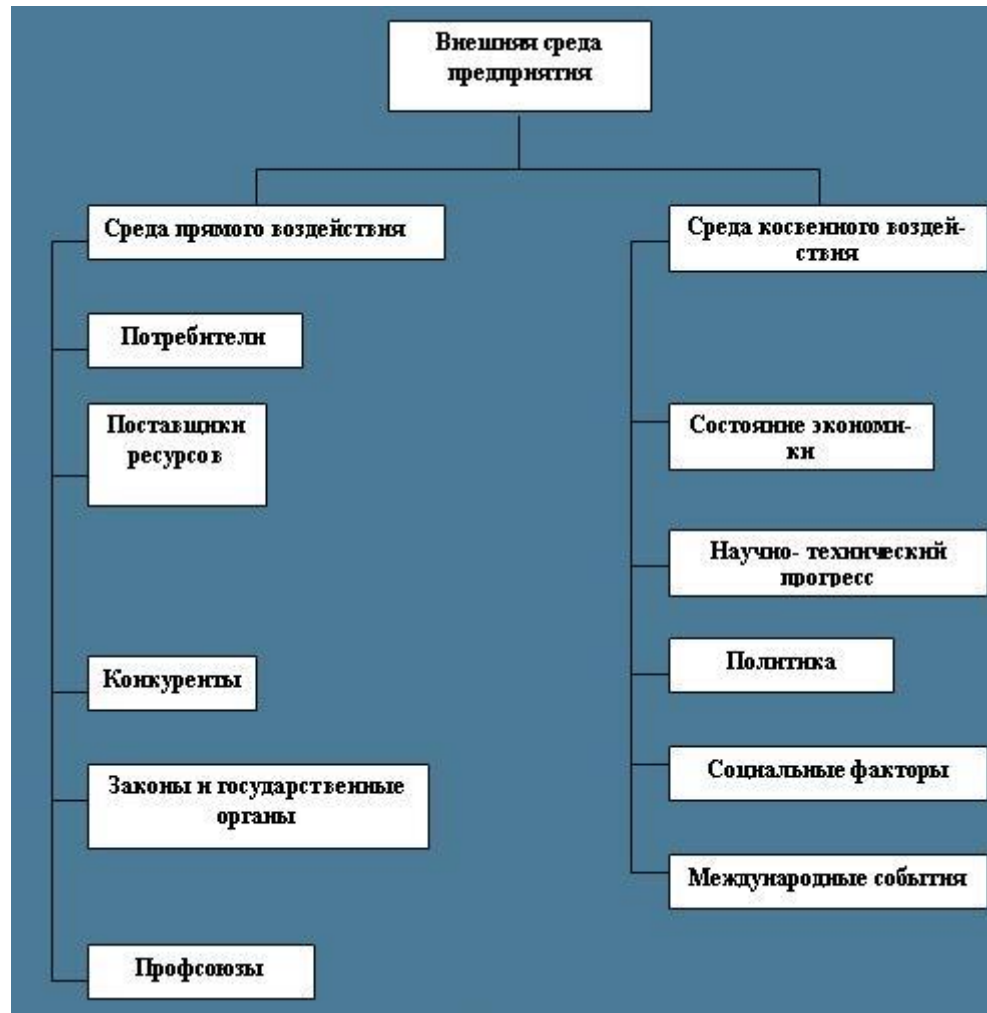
Внешняя среда предприятия

Среда прямого воздействия

Потребители

Поставщики ресурсов

Конкуренты

Законы и государственные органы

Профсоюзы

Среда косвенного воздействия

Состояние экономики

Научно- технический прогресс

Политика

Социальные факторы

Международные события